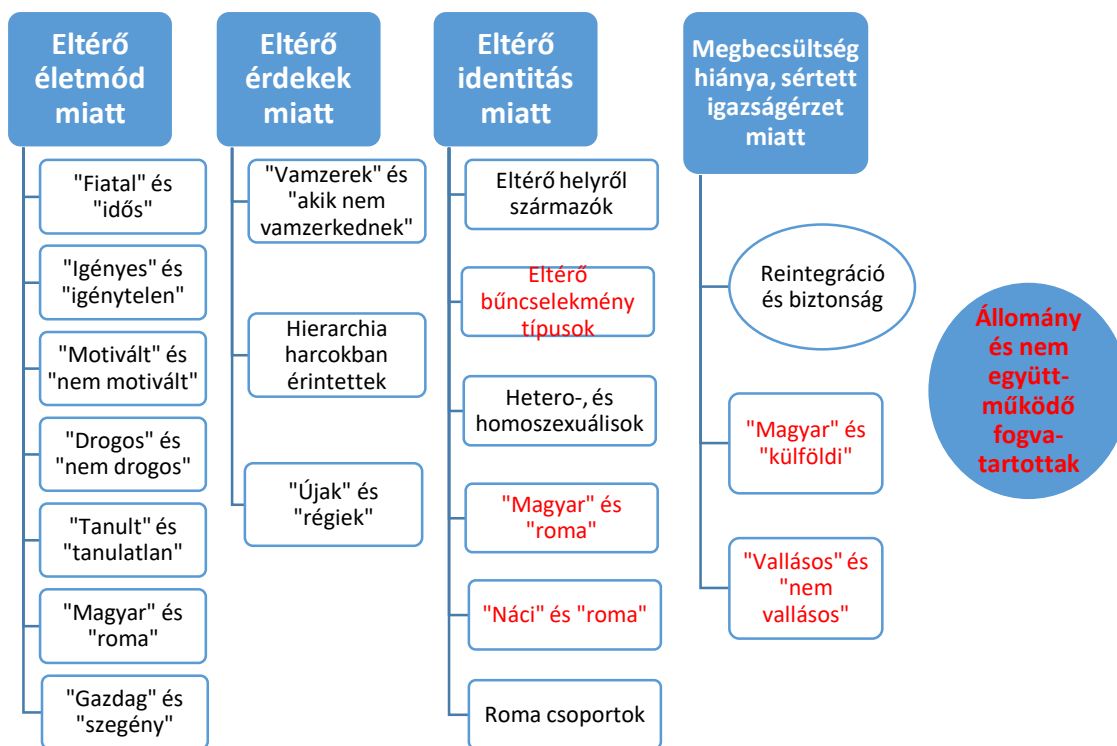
Eltérő életmód miatt

"Fiatal" és "idős"

"Igényes" és "igénytelen"

"Motivált" és "nem motivált"

"Drogos" és "nem drogos"

"Tanult" és "tanulatlan"

"Magyar" és "roma"

"Gazdag" és "szegény"

Eltérő érdekek miatt

"Vamzerek" és "akik nem vamzerkednek"

Hierarchia harcokban érintettek

"Újak" és "régiek"

Eltérő identitás miatt

Eltérő helyről származók

Eltérő bűncselekmény típusok

Hetero-, és homoszexuálisok

"Magyar" és "roma"

"Náci" és "roma"

Roma csoportok

Megbecsültség hiánya, sértett igazságérzet miatt

Reintegráció és biztonság

"Magyar" és "külföldi"

"Vallásos" és "nem vallásos"

Állomány és nem együttműködő fogvatartottak